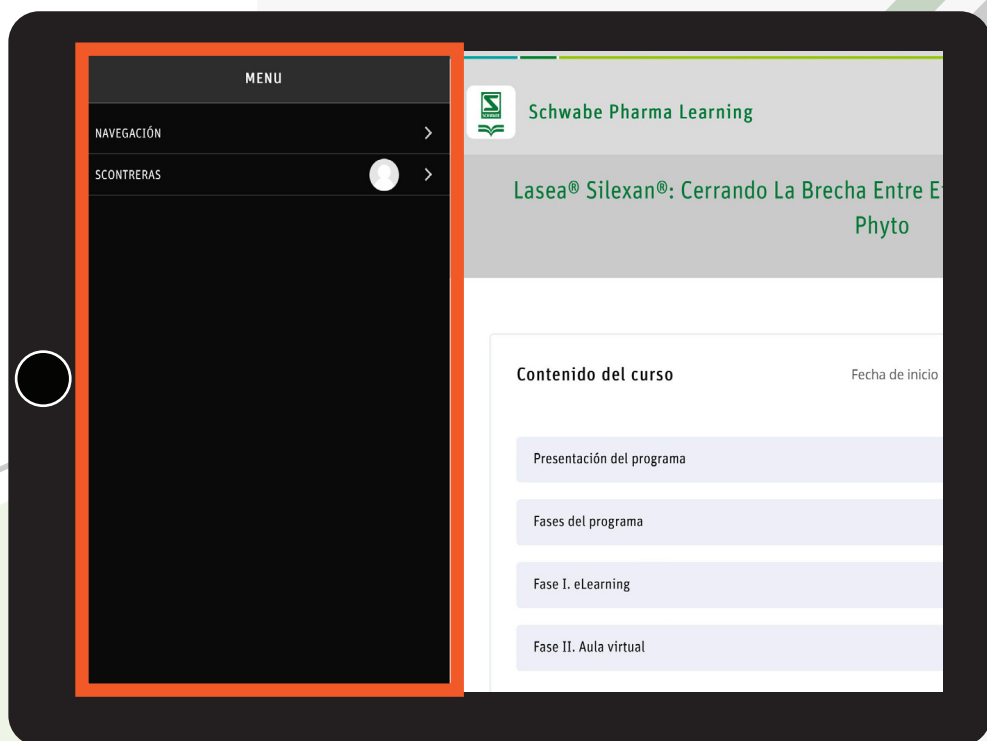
MENU

NAVEGACIÓN

SCONTRERAS

Schwabe Pharma Learning

Lasea® Silexan®: Cerrando La Brecha Entre E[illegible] Phyto

Contenido del curso

Fecha de inicio

Presentación del programa

Fases del programa

Fase I. eLearning

Fase II. Aula virtual